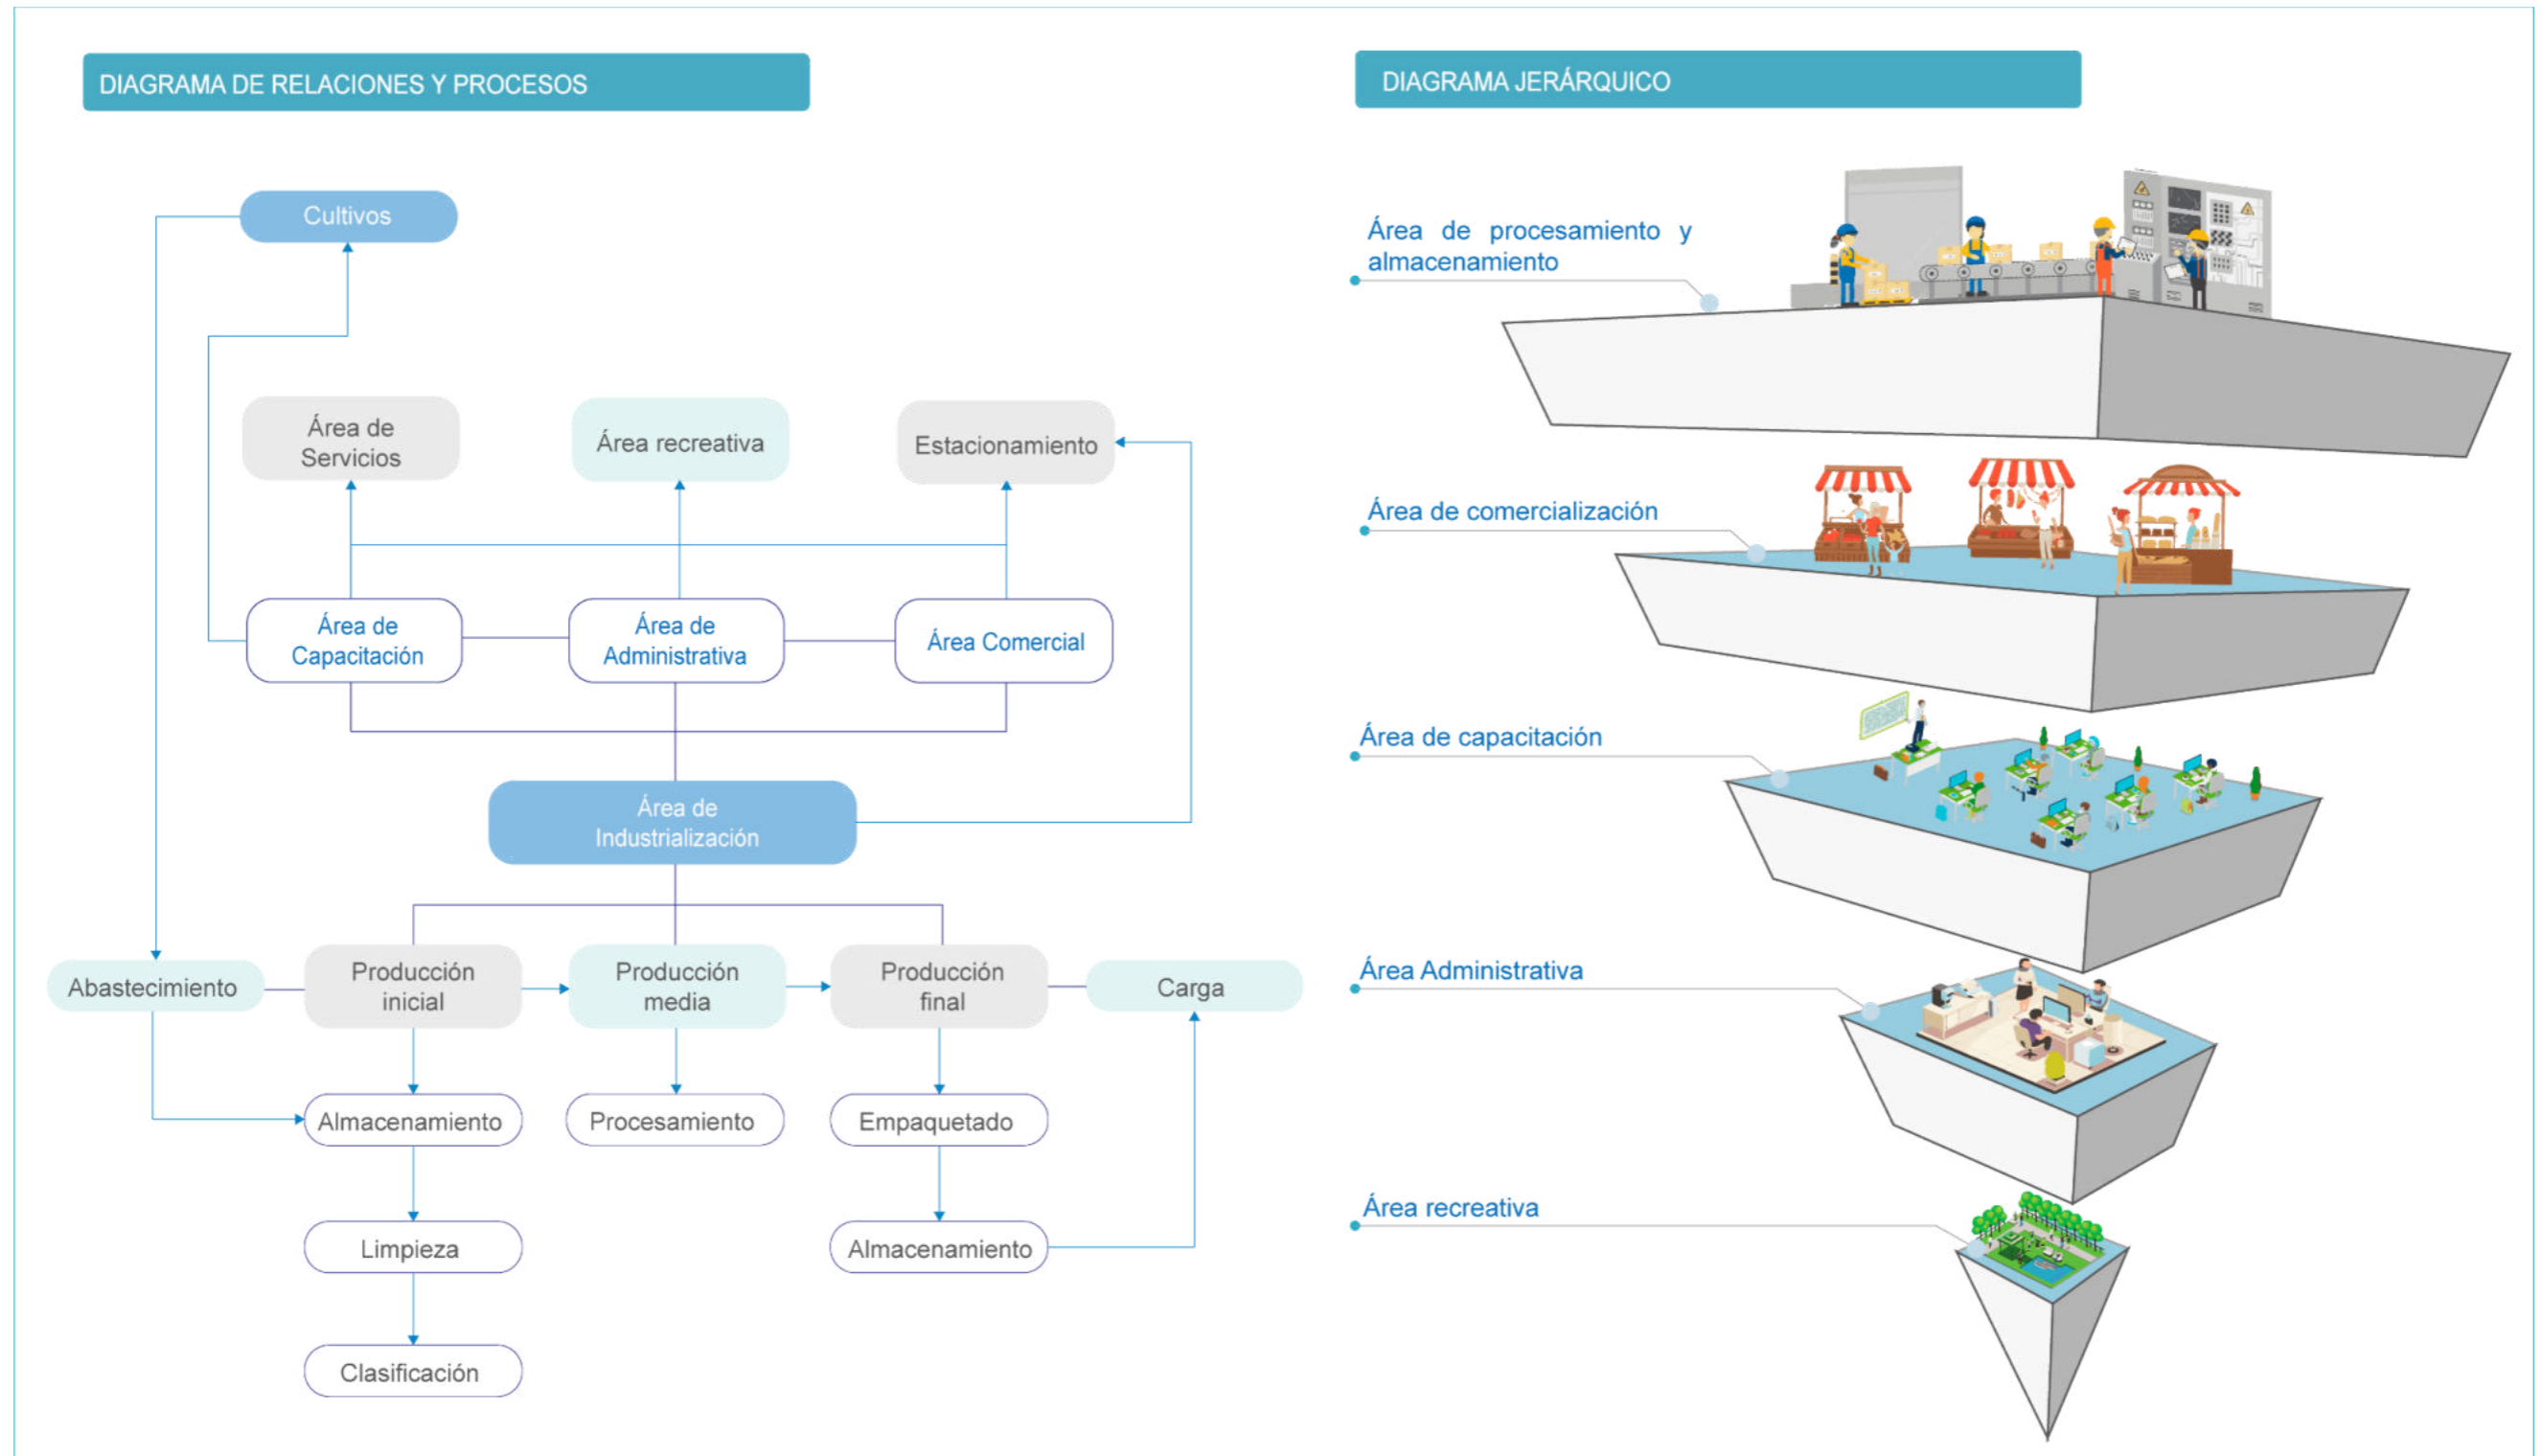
DIAGRAMA DE RELACIONES Y PROCESOS

Cultivos

Área de Servicios

Área recreativa

Estacionamiento

Área de Capacitación

Área de Administrativa

Área Comercial

Área de Industrialización

Abastecimiento

Producción inicial

Producción media

Producción final

Carga

Almacenamiento

Procesamiento

Empaquetado

Limpieza

Almacenamiento

Clasificación

DIAGRAMA JERÁRQUICO

Área de procesamiento y almacenamiento

Área de comercialización

Área de capacitación

Área Administrativa

Área recreativa